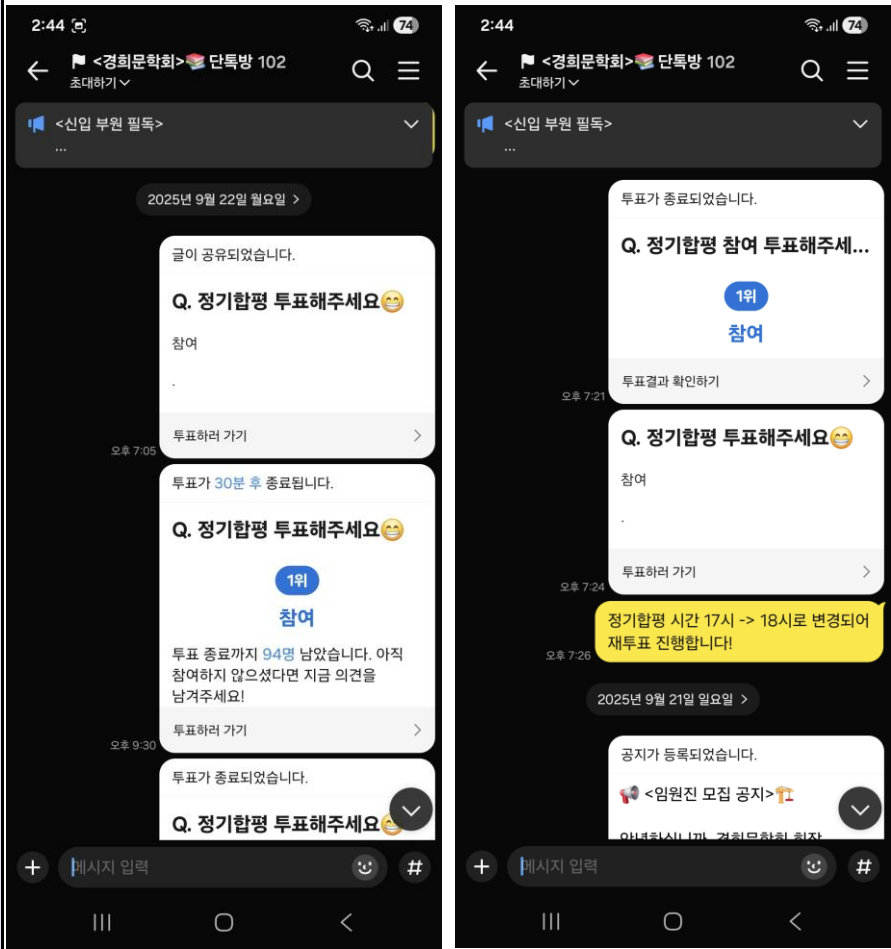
2:44
74
<경희문학회>📚 단톡방 102
초대하기
<신입 부원 필독>
...
2025년 9월 22일 월요일 >
글이 공유되었습니다.
Q. 정기합평 투표해주세요😁
참여
.
투표하러 가기 >
오후 7:05
투표가 30분 후 종료됩니다.
Q. 정기합평 투표해주세요😁
1위
참여
투표 종료까지 94명 남았습니다. 아직 참여하지 않으셨다면 지금 의견을 남겨주세요!
투표하러 가기 >
오후 9:30
투표가 종료되었습니다.
Q. 정기합평 투표해주세요😁
+
메시지 입력
#

2:44
74
<경희문학회>📚 단톡방 102
초대하기
<신입 부원 필독>
...
투표가 종료되었습니다.
Q. 정기합평 참여 투표해주세...
1위
참여
투표결과 확인하기 >
오후 7:21
Q. 정기합평 투표해주세요😁
참여
.
투표하러 가기 >
오후 7:24
정기합평 시간 17시 -> 18시로 변경되어 재투표 진행합니다!
오후 7:26
2025년 9월 21일 일요일 >
공지가 등록되었습니다.
📢 <임원진 모집 공지>🏗️
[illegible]
+
메시지 입력
#